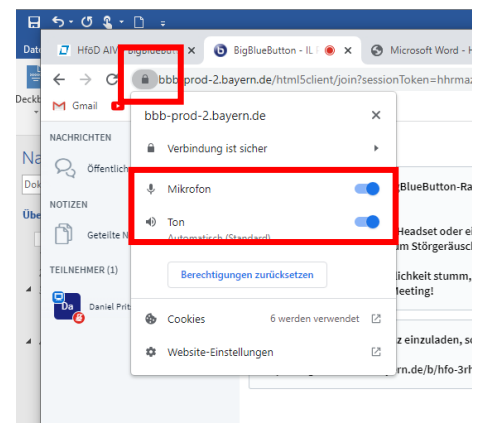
Date
HföD AIV BigBlueB
BigBlueButton - IL
Microsoft Word -
bbb-prod-2.bayern.de/html5client/join?sessionToken=hhrmaz
Deckb
Gmail
NACHRICHTEN
Öffentlich
NOTIZEN
Geteilte N
TEILNEHMER (1)
Da
Daniel Prit
Na
Dok
Übe
bbb-prod-2.bayern.de
Verbindung ist sicher
Mikrofon
Ton
Automatisch (Standard)
Berechtigungen zurücksetzen
Cookies
6 werden verwendet
Website-Einstellungen
BlueButton-Ra
Headset oder ei
m Störgeräusc
lichkeit stumm,
Meeting!
z einzuladen, s
rn.de/b/hfo-3rh